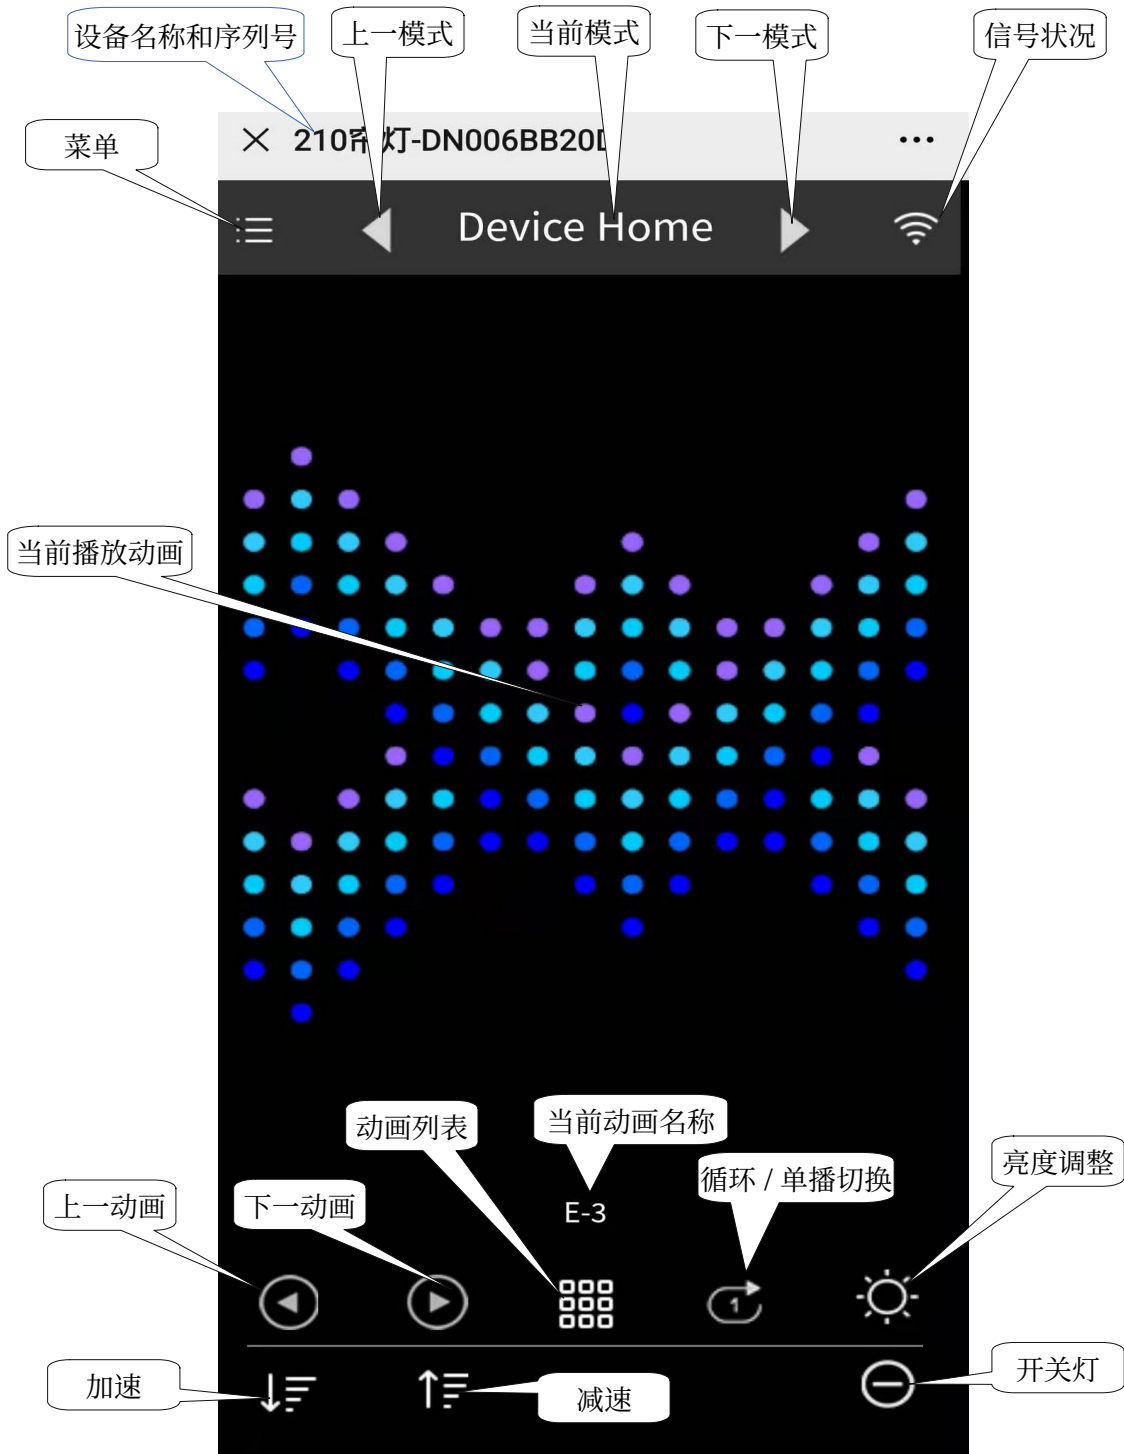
设备名称和序列号

上一模式

当前模式

下一模式

信号状况

菜单

210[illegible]灯-DN006BB20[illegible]

Device Home

当前播放动画

动画列表

当前动画名称

循环 / 单播切换

亮度调整

上一动画

下一动画

E-3

加速

减速

开关灯